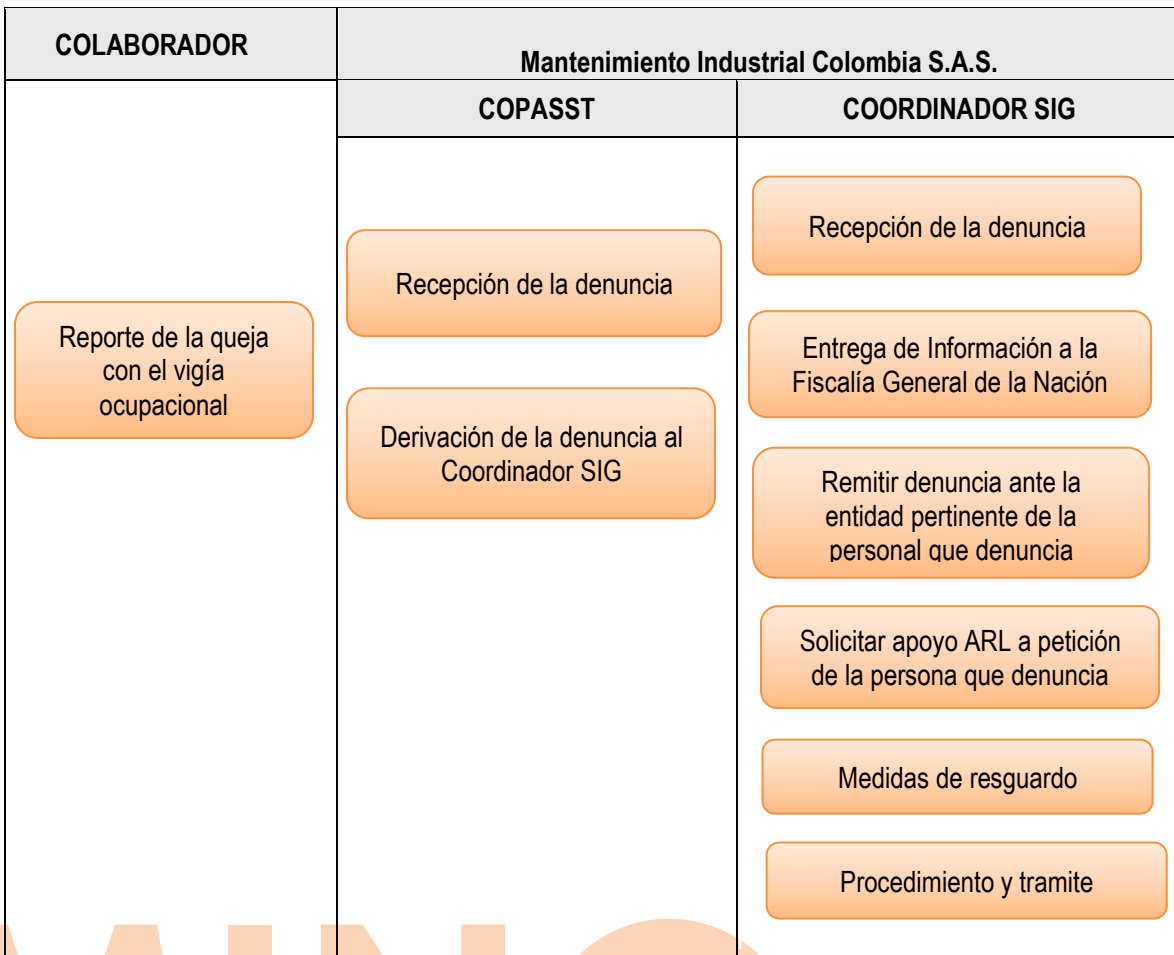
COLABORADOR

Mantenimiento Industrial Colombia S.A.S.

COPASST

COORDINADOR SIG

Reporte de la queja con el vigía ocupacional

Recepción de la denuncia

Derivación de la denuncia al Coordinador SIG

Recepción de la denuncia

Entrega de Información a la Fiscalía General de la Nación

Remitir denuncia ante la entidad pertinente de la personal que denuncia

Solicitar apoyo ARL a petición de la persona que denuncia

Medidas de resguardo

Procedimiento y tramite